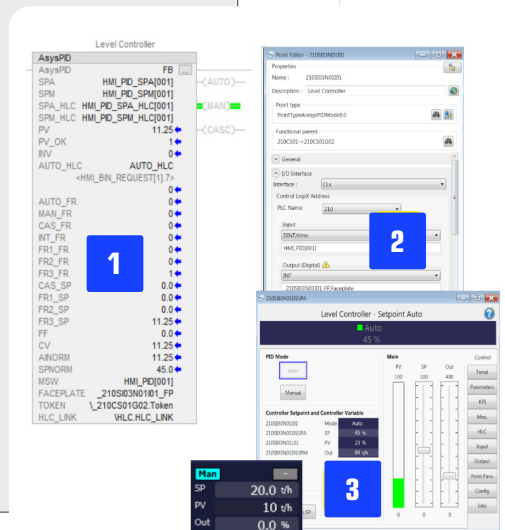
Level Controller

AsysPID

| | |
|---|---|
| AsysPID | FB |
| SPA | HMI_PID_SPA[001] |
| SPM | HMI_PID_SPM[001] |
| SPA_HLC | HMI_PID_SPA_HLC[001] |
| SPM_HLC | HMI_PID_SPM_HLC[001] |
| PV | 11.25 |
| PV_OK | 1 |
| INV | 0 |
| AUTO_HLC | AUTO_HLC |
| | <HMI_BIN_REQUEST[1].7> |
| | 0 |
| AUTO_FR | 0 |
| MAN_FR | 0 |
| CAS_FR | 0 |
| INT_FR | 0 |
| FR1_FR | 0 |
| FR2_FR | 0 |
| FR3_FR | 1 |
| CAS_SP | 0.0 |
| FR1_SP | 0.0 |
| FR2_SP | 0.0 |
| FR3_SP | 11.25 |
| FF | 0.0 |
| CV | 11.25 |
| AINORM | 11.25 |
| SPNORM | 45.0 |
| MSW | HMI_PID[001] |
| FACEPLATE | _210SI03N01I01_FP |
| TOKEN | \_210CS01G02.Token |
| HLC_LINK | \HLC.HLC_LINK |

AUTO

MAN

CASC

1

Point Editor - 210SI03N0101

Properties

Name : 210SI03N0101

Description : Level Controller

Point type

PointTypeAsysPIDModel1.0

Functional parent

210CS01-r210CS01G02

General

I/O Interface

Interface : CLx

Control Logix Address

PLC Name: 210

Input

SINT/Uint

HMI_PID[001]

Output (Digital)

INT

210SI03N0101_FP.Faceplate

2

210SI03N0101SPA

Level Controller - Setpoint Auto

Auto

45 %

PID Mode

Auto

Manual

Controller Setpoint and Controller Variable

| | | |
|---|---|---|
| 210SI03N0101 | Mode | Auto |
| 210SI03N0101SPA | SP | 45 % |
| 210SI03N0101L01 | PV | 23 % |
| 210SI03N0101SPM | Out | 94 t/h |

Main

PV SP Out

100 100 400

0 0 0

Control

Trend

Parameters

KPI

Misc.

HLC

Input

Output

Point Para

Config

Info

SP

3

| Man | – |
|---|---|
| SP | 20.0 t/h |
| PV | 10 t/h |
| Out | 0.0 % |